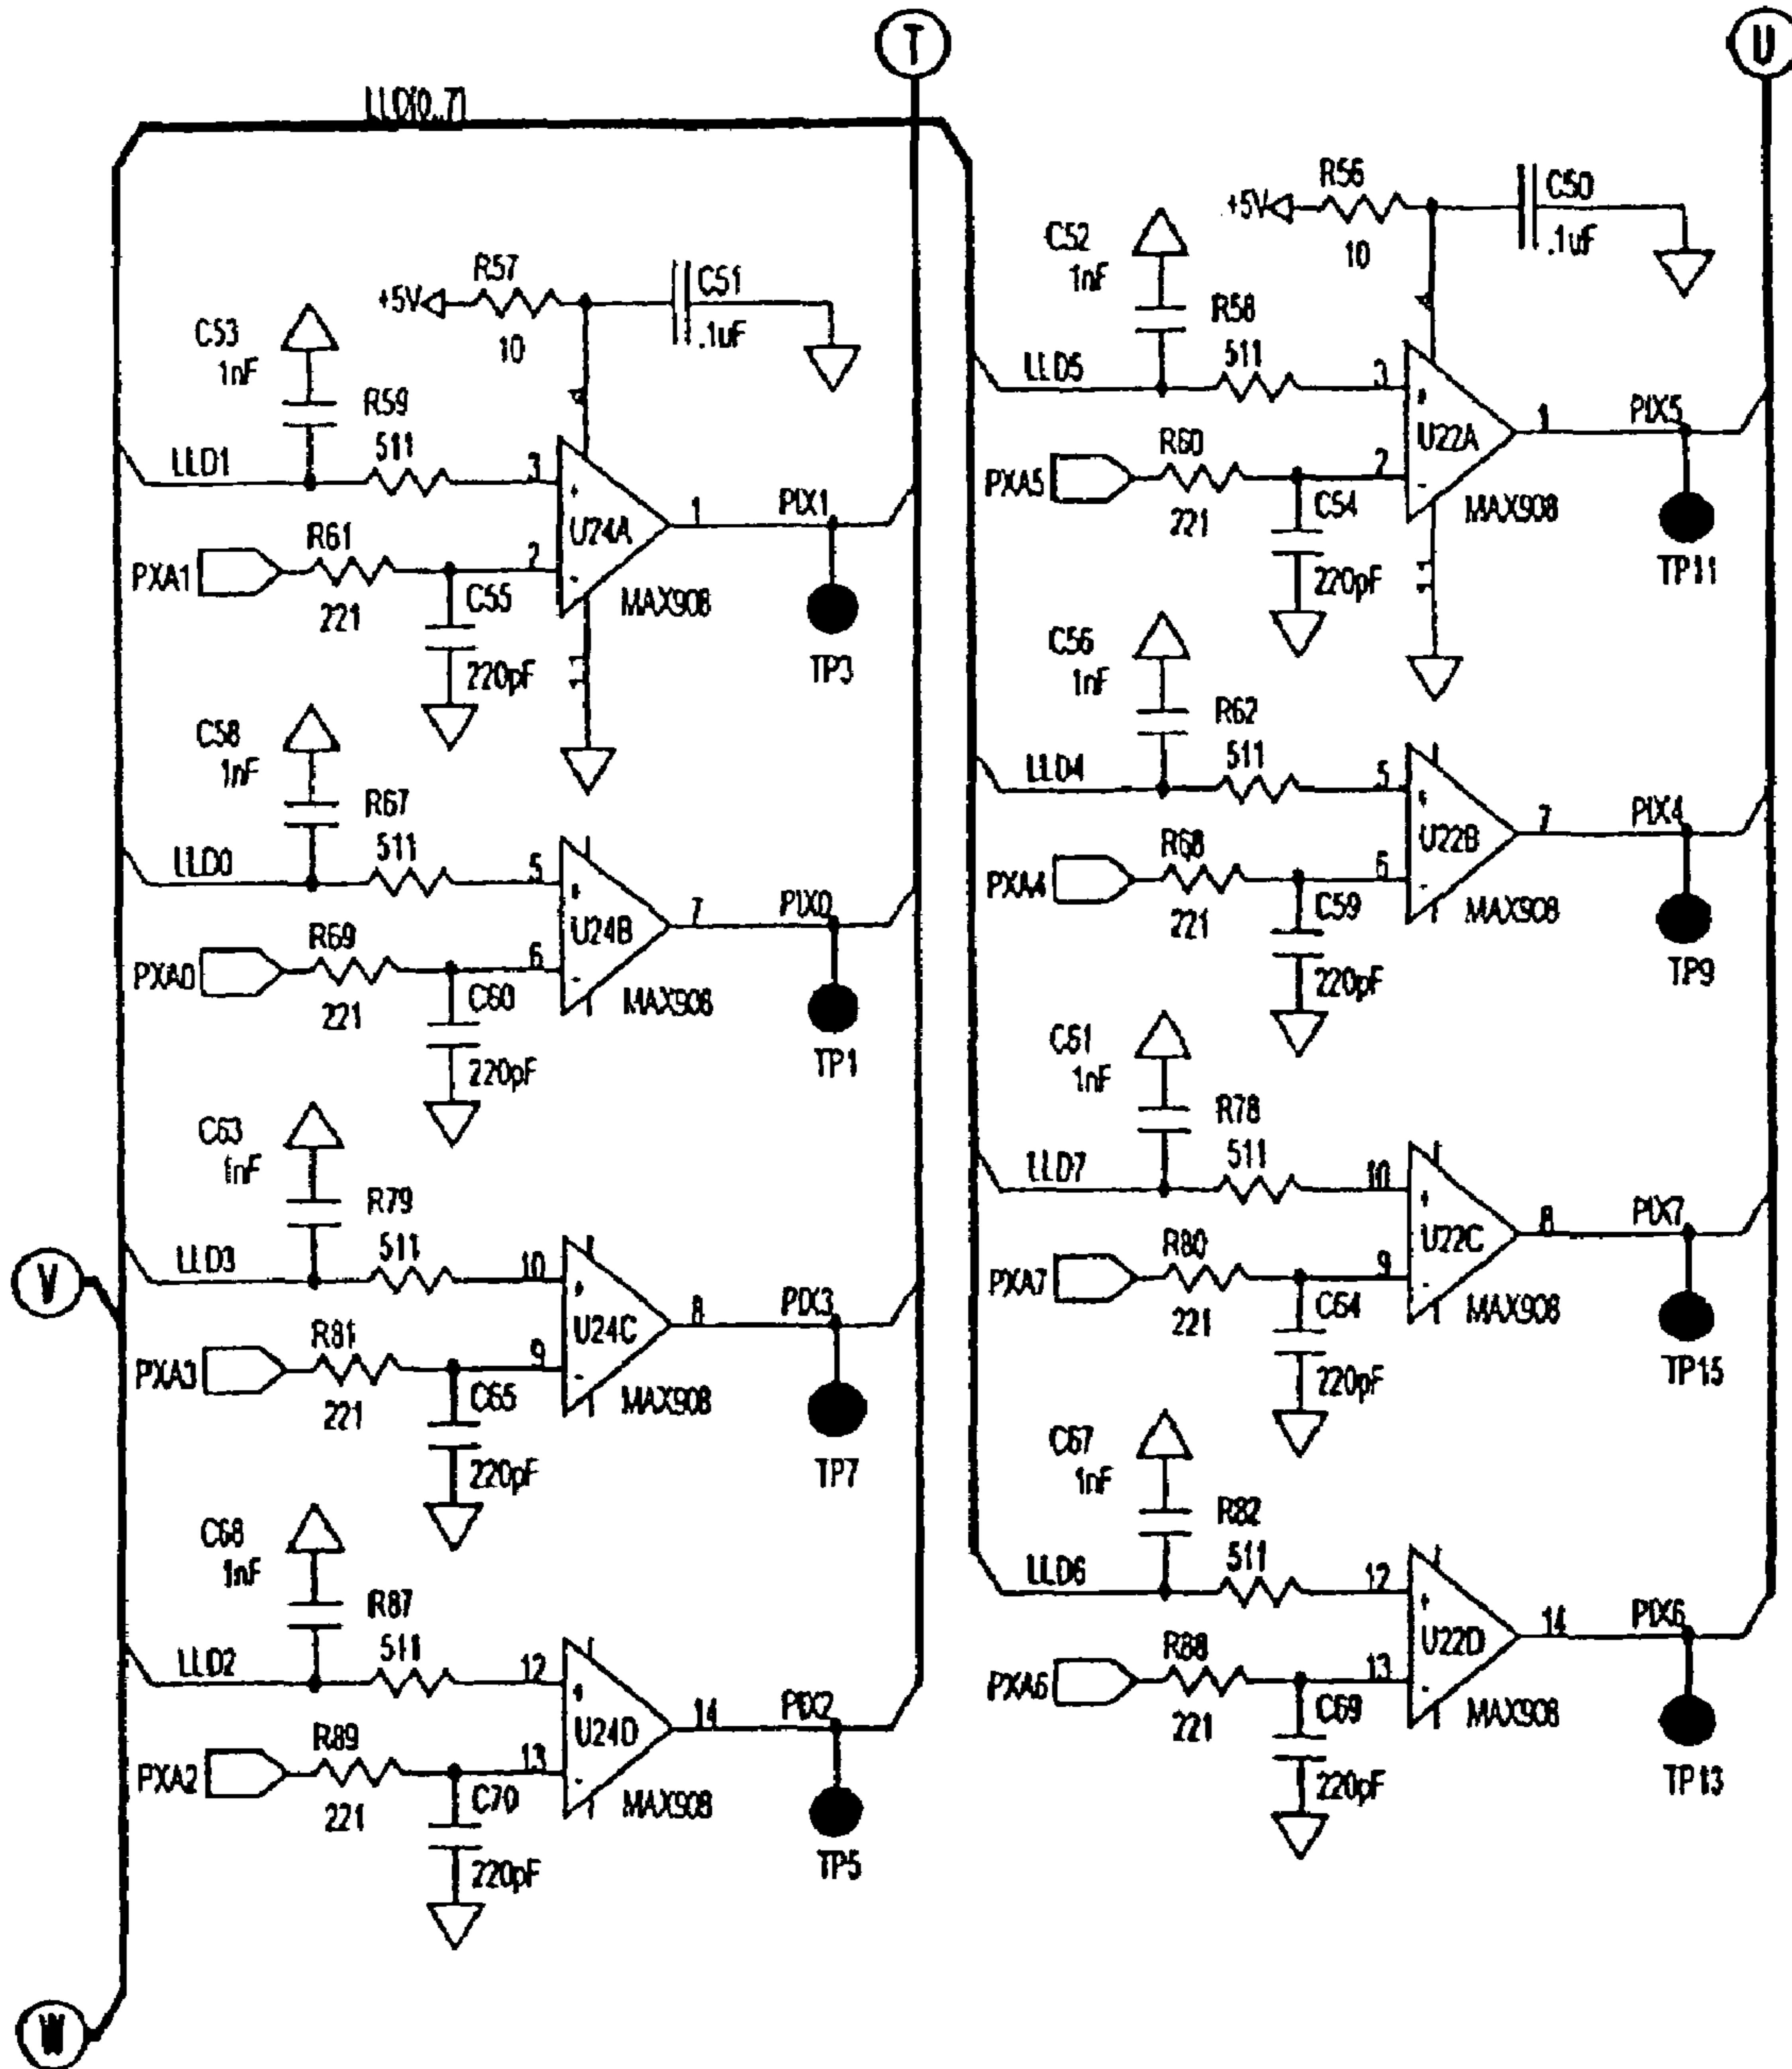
T
U
LLD[0..7]
R57
+5V
10
C51
.1uF
C53
1nF
R59
511
LLD1
3
U24A
1
PIX1
PXA1
R61
221
2
C55
220pF
MAX908
TP3
C58
1nF
R67
511
LLD0
5
U24B
7
PIX0
PXA0
R69
221
6
C60
220pF
MAX908
TP1
C63
1nF
R79
511
LLD3
10
U24C
8
PIX3
PXA3
R81
221
9
C65
220pF
MAX908
TP7
C68
1nF
R87
511
LLD2
12
U24D
14
PIX2
PXA2
R89
221
13
C70
220pF
MAX908
TP5
V
W
R56
+5V
10
C50
.1uF
C52
1nF
R58
511
LLD5
3
U22A
1
PIX5
PXA5
R60
221
2
C54
220pF
MAX908
TP11
C56
1nF
R62
511
LLD4
5
U22B
7
PIX4
PXA4
R68
221
6
C59
220pF
MAX908
TP9
C61
1nF
R78
511
LLD7
10
U22C
8
PIX7
PXA7
R80
221
9
C64
220pF
MAX908
TP15
C67
1nF
R82
511
LLD6
12
U22D
14
PIX6
PXA6
R88
221
13
C69
220pF
MAX908
TP13